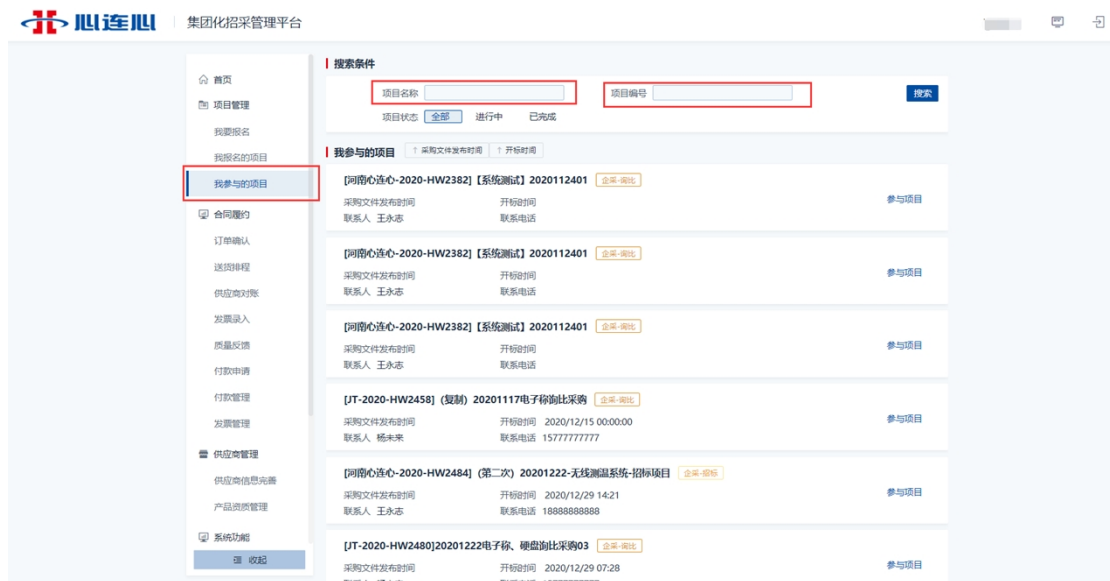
心连心 | 集团化招采管理平台

首页
项目管理
我要报名
我报名的项目
我参与的项目
合同履约
订单确认
送货排程
供应商对账
发票录入
质量反馈
付款申请
付款管理
发票管理
供应商管理
供应商信息完善
产品资质管理
系统功能
收起

搜索条件
项目名称
项目编号
搜索
项目状态 全部 进行中 已完成

我参与的项目 ↑ 采购文件发布时间 ↑ 开标时间

[河南心连心-2020-HW2382]【系统测试】2020112401 企采-询比
采购文件发布时间 开标时间
联系人 王永志 联系电话
参与项目

[河南心连心-2020-HW2382]【系统测试】2020112401 企采-询比
采购文件发布时间 开标时间
联系人 王永志 联系电话
参与项目

[河南心连心-2020-HW2382]【系统测试】2020112401 企采-询比
采购文件发布时间 开标时间
联系人 王永志 联系电话
参与项目

[JT-2020-HW2458]（复制）20201117电子称询比采购 企采-询比
采购文件发布时间 开标时间 2020/12/15 00:00:00
联系人 杨未来 联系电话 15777777777
参与项目

[河南心连心-2020-HW2484]（第二次）20201222-无线测温系统-招标项目 企采-招标
采购文件发布时间 开标时间 2020/12/29 14:21
联系人 王永志 联系电话 18888888888
参与项目

[JT-2020-HW2480]20201222电子称、硬盘询比采购03 企采-询比
采购文件发布时间 开标时间 2020/12/29 07:28
参与项目